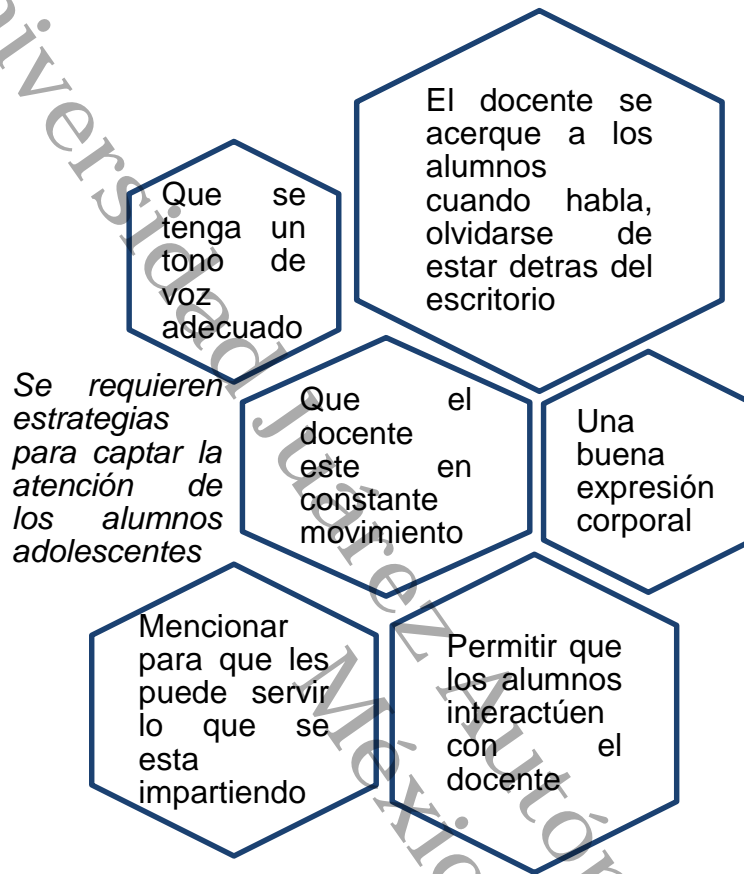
Universidad Juárez Autónoma de México

Que se tenga un tono de voz adecuado

El docente se acerque a los alumnos cuando habla, olvidarse de estar detras del escritorio

Se requieren estrategias para captar la atención de los alumnos adolescentes

Que el docente este en constante movimiento

Una buena expresión corporal

Mencionar para que les puede servir lo que se esta impartiendo

Permitir que los alumnos interactúen con el docente